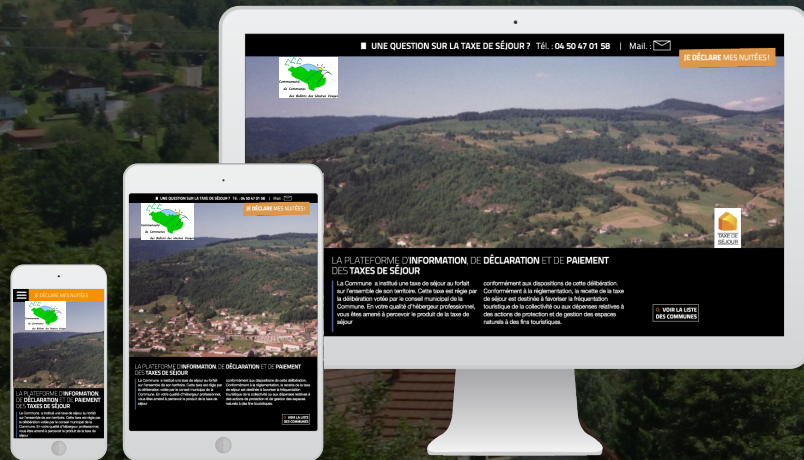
UNE QUESTION SUR LA TAXE DE SÉJOUR ? Tél. : 04 50 47 01 58 | Mail. :

JE DÉCLARE MES NUITÉES !

Communauté de Communes des Ballons des Hautes Vosges

TAXE DE SÉJOUR

LA PLATEFORME D'INFORMATION, DE DÉCLARATION ET DE PAIEMENT DES TAXES DE SÉJOUR

La Commune a institué une taxe de séjour au forfait sur l'ensemble de son territoire. Cette taxe est régie par la délibération votée par le conseil municipal de la Commune. En votre qualité d'hébergeur professionnel, vous êtes amené à percevoir le produit de la taxe de séjour

conformément aux dispositions de cette délibération. Conformément à la réglementation, la recette de la taxe de séjour est destinée à favoriser la fréquentation touristique de la collectivité ou aux dépenses relatives à des actions de protection et de gestion des espaces naturels à des fins touristiques.

VOIR LA LISTE DES COMMUNES

UNE QUESTION SUR LA TAXE DE SÉJOUR ? Tél. : 04 50 47 01 58 | Mail :

JE DÉCLARE MES NUITÉES !

LA PLATEFORME D'INFORMATION, DE DÉCLARATION ET DE PAIEMENT DES TAXES DE SÉJOUR

VOIR LA LISTE DES COMMUNES

JE DÉCLARE MES NUITÉES

LA PLATEFORME D'INFORMATION, DE DÉCLARATION ET DE PAIEMENT DES TAXES DE SÉJOUR